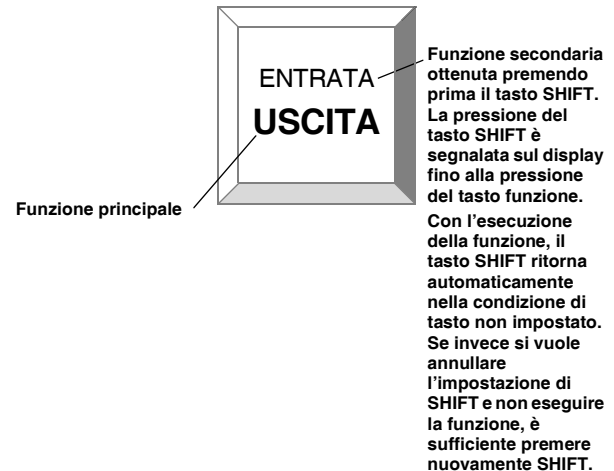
ENTRATA

USCITA

Funzione secondaria ottenuta premendo prima il tasto SHIFT. La pressione del tasto SHIFT è segnalata sul display fino alla pressione del tasto funzione.

Funzione principale

Con l’esecuzione della funzione, il tasto SHIFT ritorna automaticamente nella condizione di tasto non impostato. Se invece si vuole annullare l’impostazione di SHIFT e non eseguire la funzione, è sufficiente premere nuovamente SHIFT.